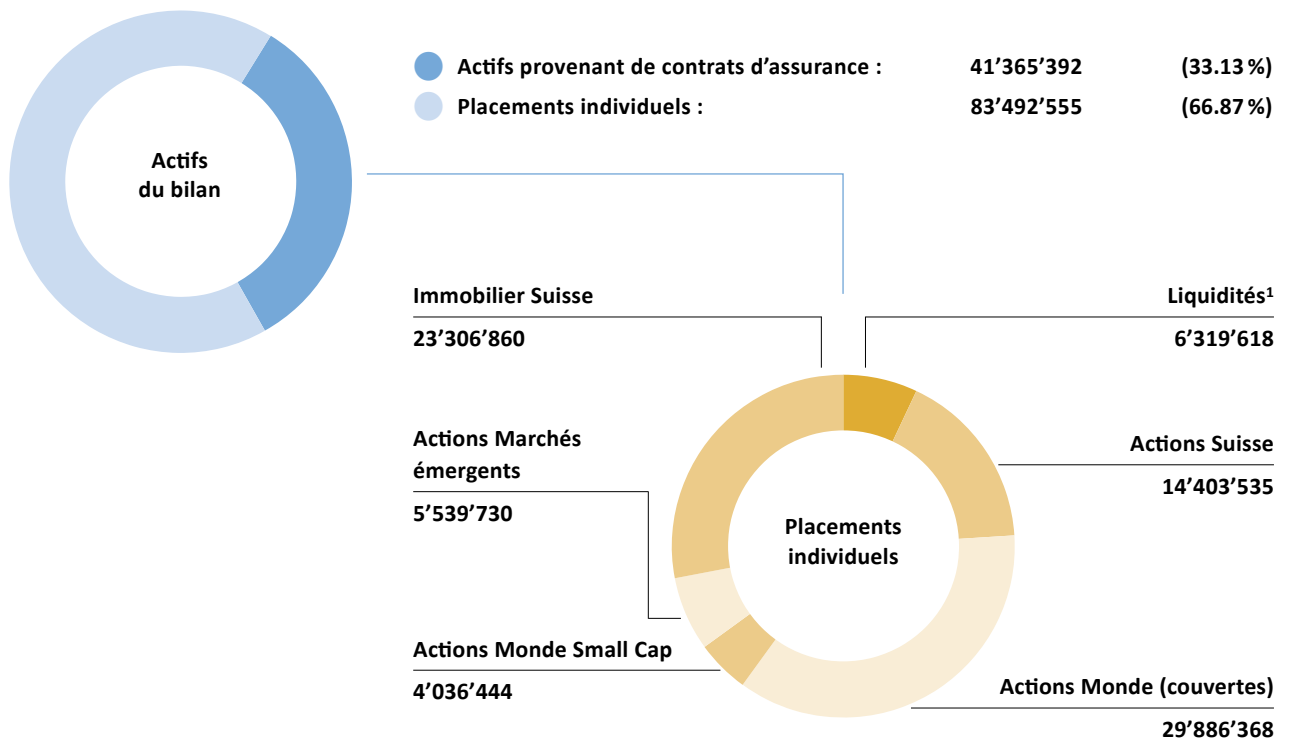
Actifs du bilan

Actifs provenant de contrats d’assurance : 41’365’392 (33.13 %)
Placements individuels : 83’492’555 (66.87 %)

Immobilier Suisse
23’306’860

Liquidités¹
6’319’618

Actions Marchés émergents
5’539’730

Actions Suisse
14’403’535

Placements individuels

Actions Monde Small Cap
4’036’444

Actions Monde (couvertes)
29’886’368